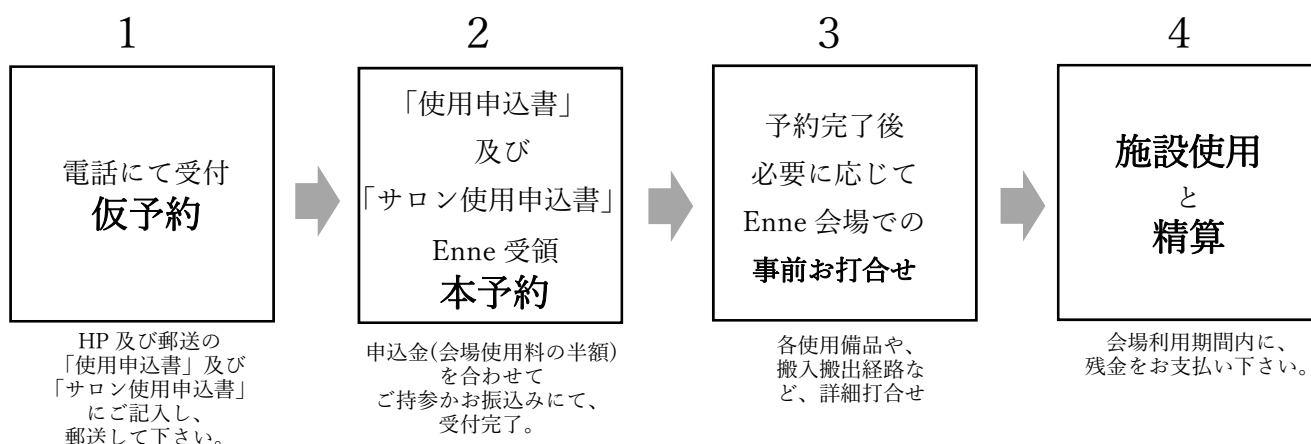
1

電話にて受付
仮予約

HP 及び郵送の
「使用申込書」及び
「サロン使用申込書」
にご記入し、
郵送して下さい。

2

「使用申込書」
及び
「サロン使用申込書」
Enne 受領
本予約

申込金(会場使用料の半額)
を合わせて
ご持参かお振込みにて、
受付完了。

3

予約完了後
必要に応じて
Enne 会場での
事前お打合せ

各使用備品や、
搬入搬出経路な
ど、詳細打合せ

4

施設使用
と
精算

会場利用期間内に、
残金をお支払い下さい。